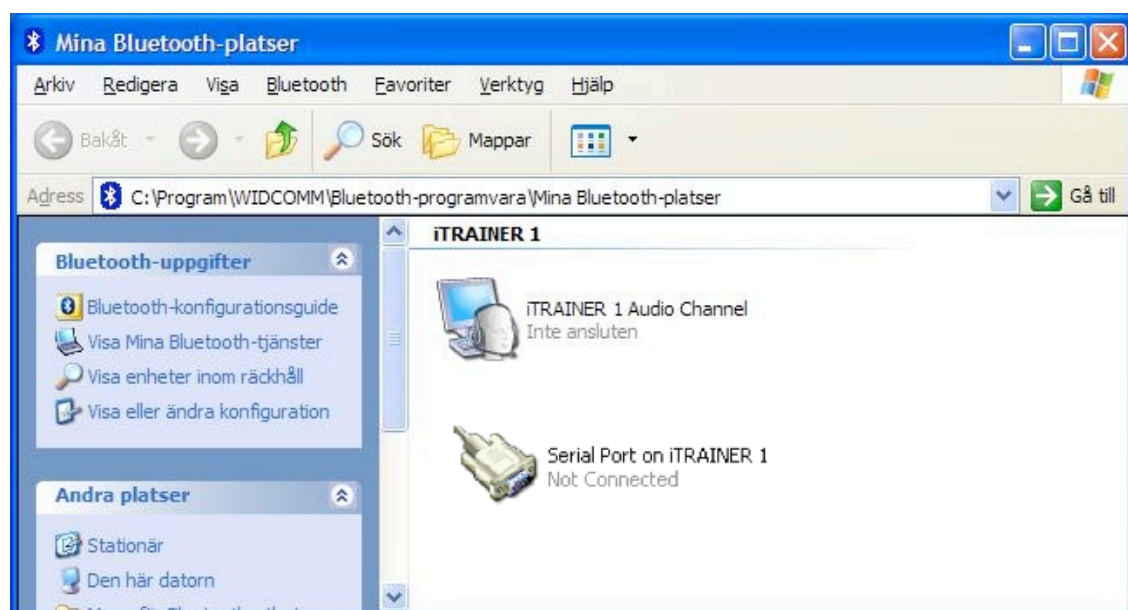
Mina Bluetooth-platser

Arkiv Redigera Visa Bluetooth Favoriter Verktyg Hjälp

Bakåt Sök Mappar

Adress C:\Program\WIDCOMM\Bluetooth-programvara\Mina Bluetooth-platser Gå till

Bluetooth-uppgifter

Bluetooth-konfigurationsguide
Visa Mina Bluetooth-tjänster
Visa enheter inom räckhåll
Visa eller ändra konfiguration

Andra platser

Stationär
Den här datorn
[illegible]

iTRAINER 1

iTRAINER 1 Audio Channel
Inte ansluten

Serial Port on iTRAINER 1
Not Connected